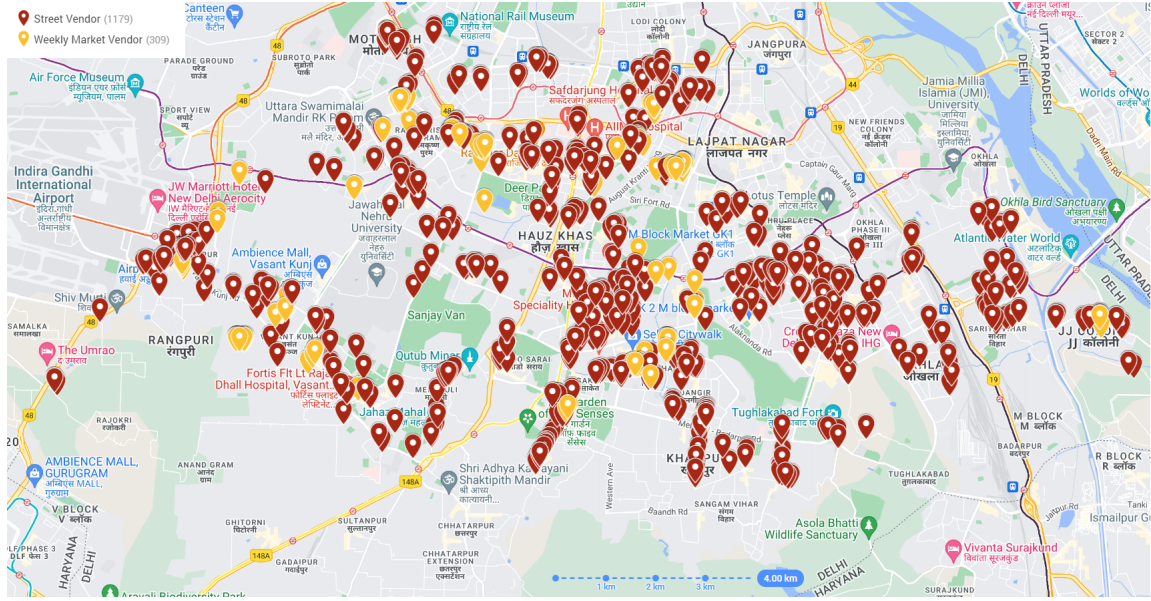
Street Vendor (1179)
Weekly Market Vendor (309)

Canteen
टोरस स्टेशन कैंटीन
National Rail Museum
राष्ट्रीय रेल संग्रहालय
MOTI BAGH
मोती बाग
SUBROTO PARK
सुब्रोतो पार्क
PARADE GROUND
परेड ग्राउंड
JANGPURA
जंगपुरा
UTTAR PRADESH
DELHI
SECTOR 2
सेक्टर 2
Air Force Museum
इंडियन एयर फ़ोर्स म्यूज़ियम, पालम
SPORT VIEW
स्पोर्ट व्यू
Uttara Swamimalai Mandir RK Puram
Safdarjung Hospital
सफदरजंग अस्पताल
AIIMS Hospital
LAJPAT NAGAR
लाजपत नगर
Jamia Millia Islamia (JMI)
जामिया मिल्लिया इस्लामिया
FRIENDS COLONY
न्यू फ्रेंड्स कॉलोनी
Worlds of Wonder
Indira Gandhi International Airport
इंदिरा गांधी अंतर्राष्ट्रीय विमानक्षेत्र
JW Marriott Hotel New Delhi Aerocity
Deer Park
Jawaharlal Nehru University
जवाहरलाल नेहरू यूनिवर्सिटी
August Kranti Marg
Sri Fort Rd
Lotus Temple
लोटस टेंपल
Captain Gaur Marg
OKHLA
ओखला
Okhla Bird Sanctuary
ओखला पक्षी विहार
Atlantic Water World
HAUZ KHAS
हौज़ खास
M Block Market GK1
Ambience Mall, Vasant Kunj
एंबिएंस मॉल, वसंत कुंज
Shiv Murti
SAMALKA
समालका
RANGPURI
रंगपुरी
Sanjay Van
Speciality Hospital
Select Citywalk
Alaknanda Rd
Crowne Plaza New Delhi Okhla IHG
JJ COLONY
जे जे कॉलोनी
The Umrao
द उमराव
Qutub Minar
Fortis Flt Lt Rajan Dhall Hospital, Vasant...
फ़ोर्टिस फ़्लाइट लेफ्टिनेंट...
Jahaz Mahal
Garden of Five Senses
गार्डन ऑफ़ फ़ाइव सेंसेस
Tughlakabad Fort
M BLOCK
एम ब्लॉक
RAJOKRI
रजोकरी
BADARPUR
बदरपुर
R BLOCK
आर ब्लॉक
AMBIENCE MALL, GURUGRAM
एंबिएंस मॉल, गुरुग्राम
Shri Adhya Katyayani Shaktipith Mandir
KHANPUR
TUGHLAKABAD
तुगलकाबाद
Western Ave
SANGAM VIHAR
संगम विहार
Baandh Rd
V BLOCK
वी ब्लॉक
GHITORNI
घिटोरनी
SULTANPUR
सुल्तानपुर
CHHATARPUR
छतरपुर
CHHATARPUR EXTENSION
छतरपुर एक्सटेंशन
GADAIPUR
गदाईपुर
Asola Bhatti Wildlife Sanctuary
Vivanta Surajkund
विवांता सूरजकुंड
Ismailpur Gaon
HARYANA
DELHI
Aravali Biodiversity Park
48
44
19
148A
1 km
2 km
3 km
4.00 km